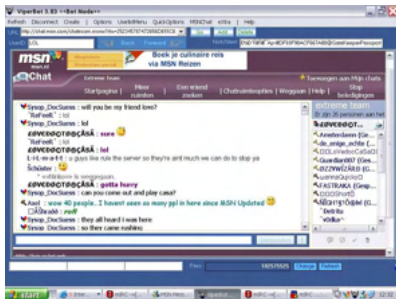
ViperBot 5.85 =<Bot Mode>=

Refresh Disconnect Create | Options UserIdMenu QuickOptions MSNChat extra | Help

http://chat.msn.com/chatroom.msnw?rm=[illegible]

UOL

msn Chat

Boek je culinaire reis via MSN Reizen

Extreme Team

Toevoegen aan Mijn chats

Startpagina | Meer ruimten | Een vriend zoeken | Chatruimteopties | Weggaan | Help | Stop beledigingen

Synop_DocSums : will you be my friend lowz?
*RoFeeR : lol
Synop_DocSums : lol
ƸƲƏƆƟƉƆƦƉƆŞĀ : sure
*RoFeeR : lol
L-H-w-a-r-t : u guys like rule the server so they're aint much we can do to stop ya
Schlatter :
* volkskuuv is weggegaan.
ƸƲƏƆƟƉƆƦƉƆŞĀ : gotta hurry
Synop_DocSums : can you come out and play casa?
Axel : wow 40 people.. I havent seen so many ppl in here since MSN Updated
ĈĀŠtraddi : roff
Synop_DocSums : they all heard i was here
Synop_DocSums : so there came rushing

extreme team
Er zijn 26 personen aan het
ƸƲƏƆƟƉƆƦ...
Amsterdamn (Ge...
de_enige_echte (...
DOLLHeadedCaSeD (...
Guardian007 (Ge...
BZZWWIZARD (G...
juannaQuickyO
FASTRAKA (Ge...
DOOSherrY
NIGHT1TR (Ge...
Debitia
Vrikko

Flex

start

12:32